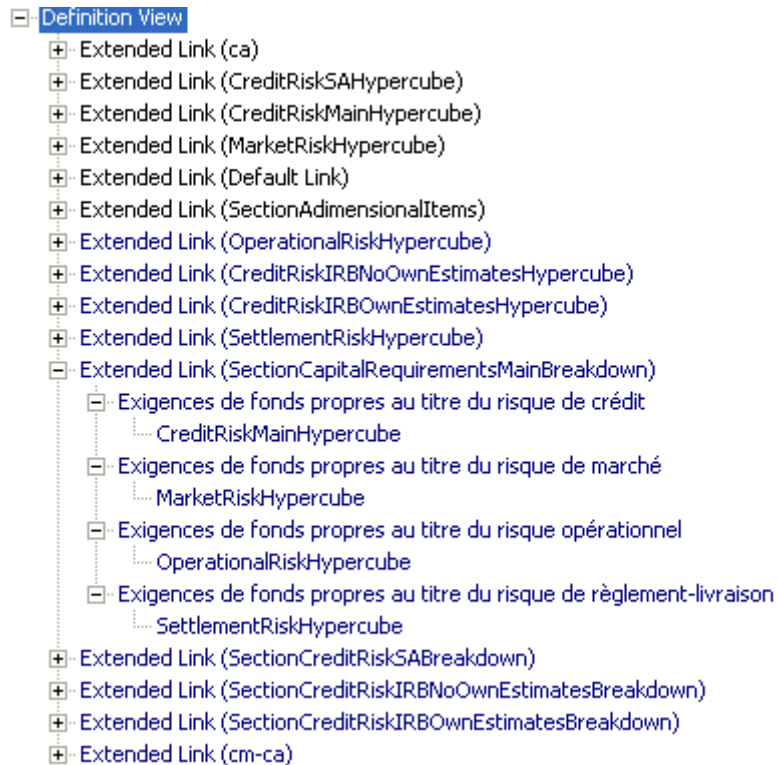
Definition View
Extended Link (ca)
Extended Link (CreditRiskSAHypercube)
Extended Link (CreditRiskMainHypercube)
Extended Link (MarketRiskHypercube)
Extended Link (Default Link)
Extended Link (SectionAdimensionalItems)
Extended Link (OperationalRiskHypercube)
Extended Link (CreditRiskIRBNoOwnEstimatesHypercube)
Extended Link (CreditRiskIRBOwnEstimatesHypercube)
Extended Link (SettlementRiskHypercube)
Extended Link (SectionCapitalRequirementsMainBreakdown)
Exigences de fonds propres au titre du risque de crédit
CreditRiskMainHypercube
Exigences de fonds propres au titre du risque de marché
MarketRiskHypercube
Exigences de fonds propres au titre du risque opérationnel
OperationalRiskHypercube
Exigences de fonds propres au titre du risque de règlement-livraison
SettlementRiskHypercube
Extended Link (SectionCreditRiskSABreakdown)
Extended Link (SectionCreditRiskIRBNoOwnEstimatesBreakdown)
Extended Link (SectionCreditRiskIRBOwnEstimatesBreakdown)
Extended Link (cm-ca)